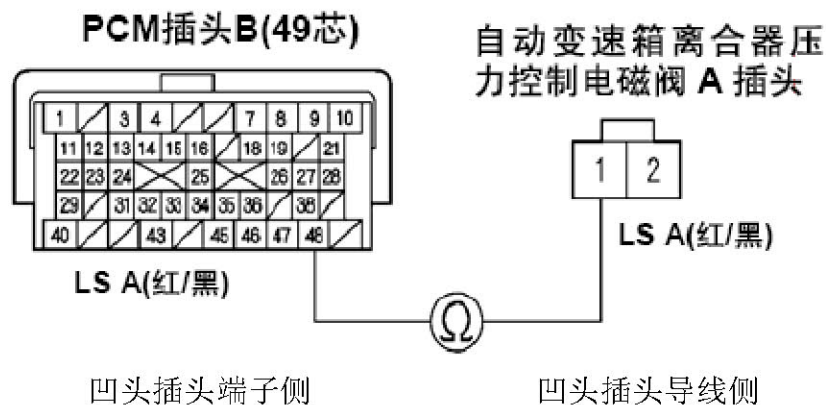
PCM插头B(49芯)

| 1 | / | 3 | 4 | / | / | 7 | 8 | 9 | 10 |
|---|---|---|---|---|---|---|---|---|---|
| 11 | 12 | 13 | 14 | 15 | 16 | / | 18 | 19 | / | 21 |
| 22 | 23 | 24 | | | 25 | | | 26 | 27 | 28 |
| 29 | / | 31 | 32 | 33 | 34 | 35 | 36 | / | 38 | / |
| 40 | / | / | 43 | / | 45 | 46 | 47 | 48 | / |

LS A(红/黑)

自动变速箱离合器压力控制电磁阀 A 插头

1 2

LS A(红/黑)

Ω

凹头插头端子侧

凹头插头导线侧